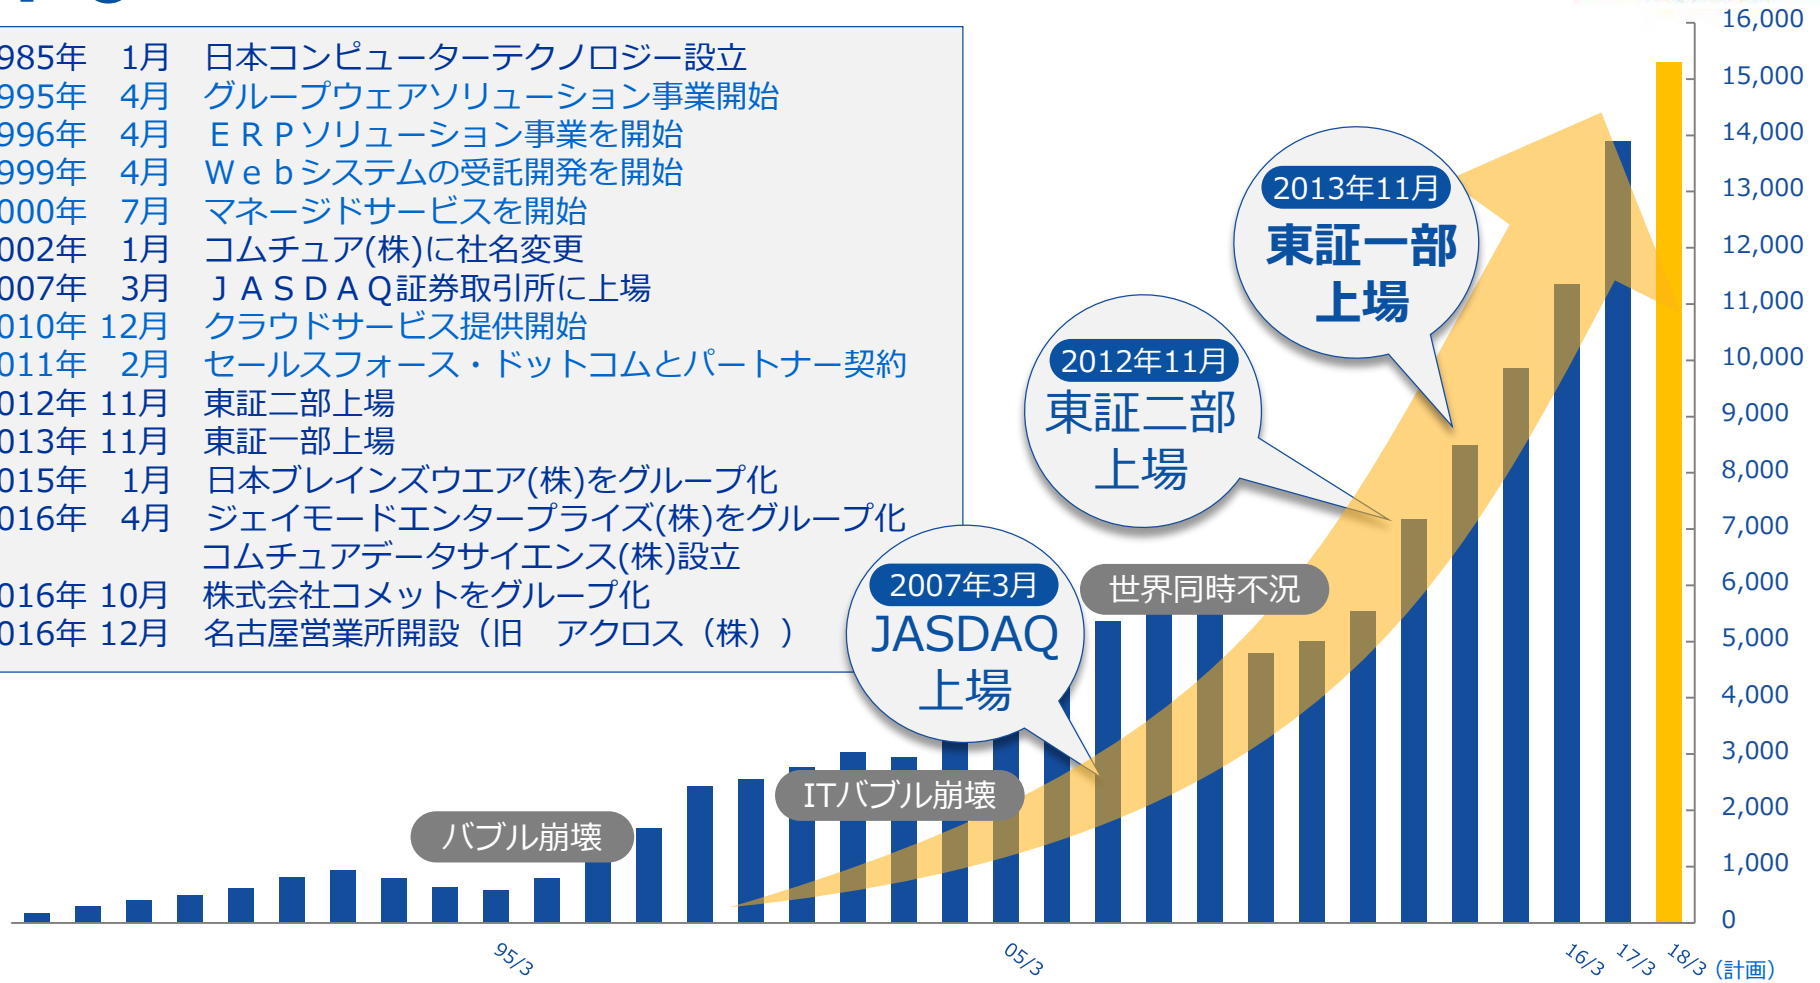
985年　1月　日本コンピューターテクノロジー設立
995年　4月　グループウェアソリューション事業開始
996年　4月　ＥＲＰソリューション事業を開始
999年　4月　Ｗｅｂシステムの受託開発を開始
000年　7月　マネージドサービスを開始
002年　1月　コムチュア(株)に社名変更
007年　3月　ＪＡＳＤＡＱ証券取引所に上場
010年 12月　クラウドサービス提供開始
011年　2月　セールスフォース・ドットコムとパートナー契約
012年 11月　東証二部上場
013年 11月　東証一部上場
015年　1月　日本ブレインズウエア(株)をグループ化
016年　4月　ジェイモードエンタープライズ(株)をグループ化
コムチュアデータサイエンス(株)設立
016年 10月　株式会社コメットをグループ化
016年 12月　名古屋営業所開設（旧　アクロス（株））

2013年11月
東証一部
上場

2012年11月
東証二部
上場

2007年3月
JASDAQ
上場

世界同時不況

ITバブル崩壊

バブル崩壊

16,000
15,000
14,000
13,000
12,000
11,000
10,000
9,000
8,000
7,000
6,000
5,000
4,000
3,000
2,000
1,000
0

95/3
05/3
16/3
17/3
18/3（計画）